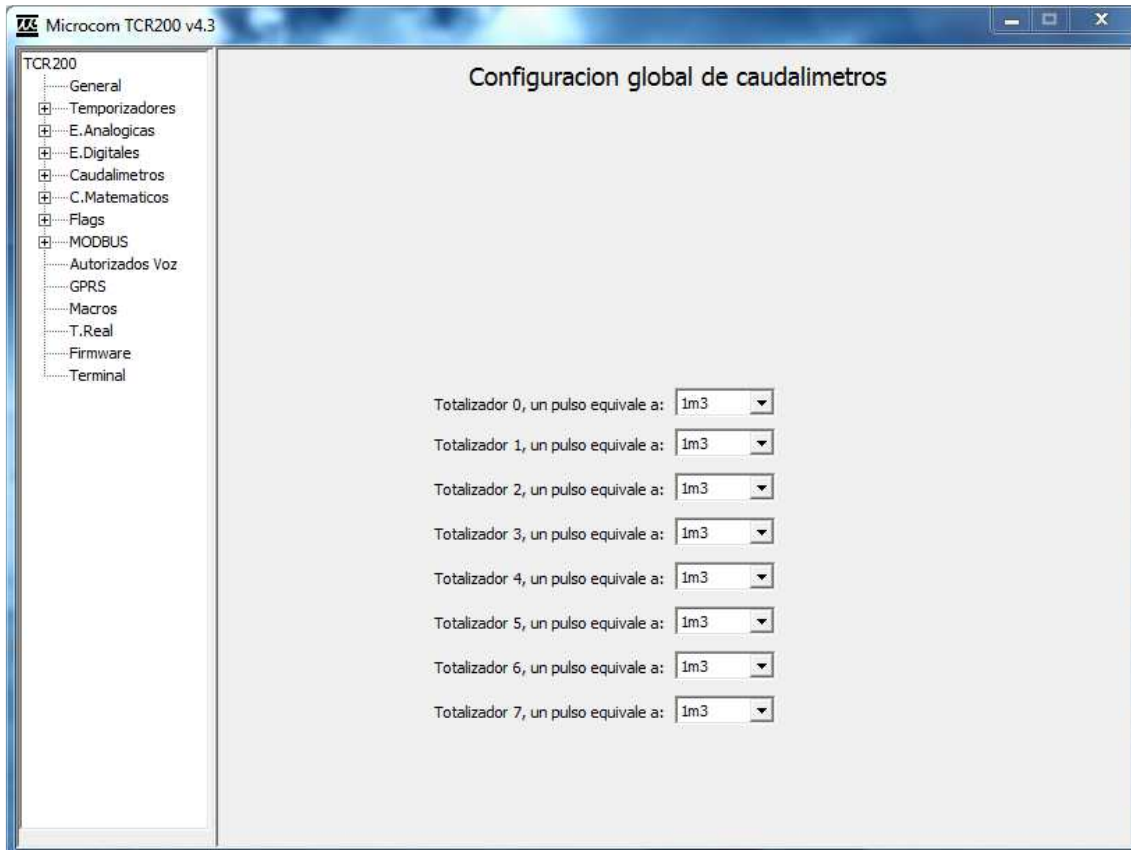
Microcom TCR200 v4.3

TCR200
General
Temporizadores
E.Analogicas
E.Digitales
Caudalimetros
C.Matematicos
Flags
MODBUS
Autorizados Voz
GPRS
Macros
T.Real
Firmware
Terminal

Configuracion global de caudalimetros

Totalizador 0, un pulso equivale a: 1m3
Totalizador 1, un pulso equivale a: 1m3
Totalizador 2, un pulso equivale a: 1m3
Totalizador 3, un pulso equivale a: 1m3
Totalizador 4, un pulso equivale a: 1m3
Totalizador 5, un pulso equivale a: 1m3
Totalizador 6, un pulso equivale a: 1m3
Totalizador 7, un pulso equivale a: 1m3